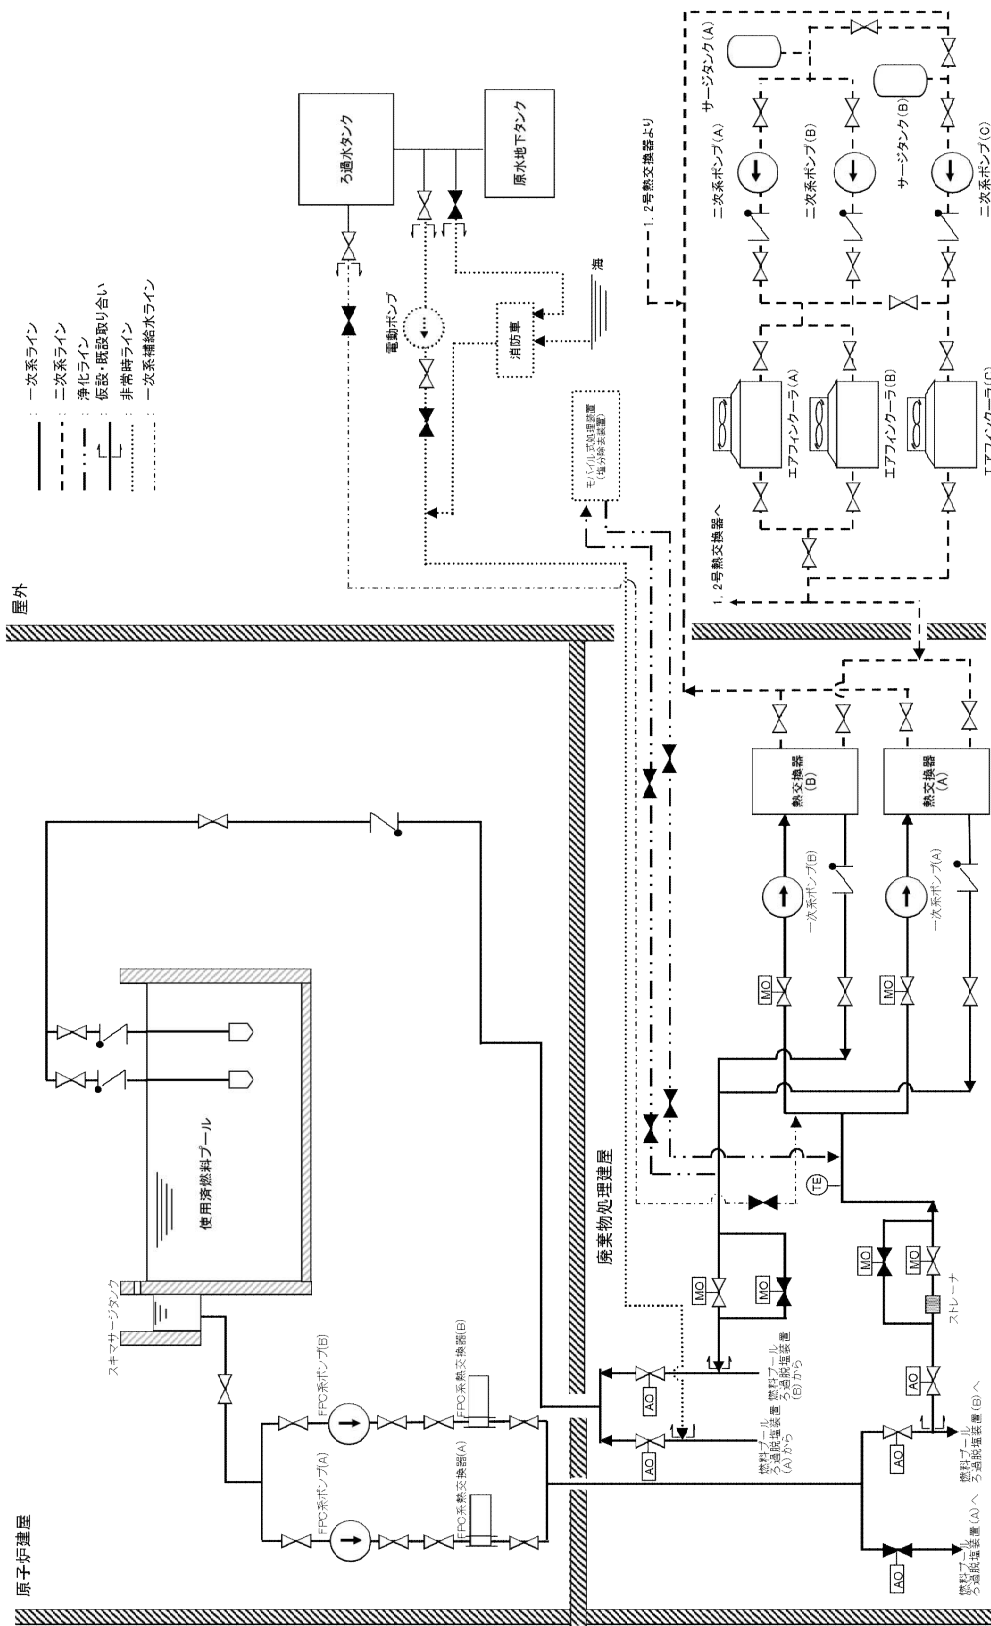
：一次系ライン
：二次系ライン
：浄化ライン
：仮設・既設取り合い
：非常時ライン
：一次系補給水ライン

屋外

原子炉建屋

廃棄物処理建屋

ろ過水タンク

原水地下タンク

海

電動ポンプ

消防車

モバイル式処理装置（塩分除去装置）

1，2号熱交換器より

1，2号熱交換器へ

サージタンク(A)

サージタンク(B)

サージタンク(C)

二次系ポンプ(A)

二次系ポンプ(B)

二次系ポンプ(C)

エアフィンクーラ(A)

エアフィンクーラ(B)

エアフィンクーラ(C)

熱交換器(B)

熱交換器(A)

一次系ポンプ(B)

一次系ポンプ(A)

MO

MO

MO

MO

MO

MO

TE

ストレーナ

AO

AO

AO

AO

AO

使用済燃料プール

スキマサージタンク

FPC系ポンプ(B)

FPC系ポンプ(A)

FPC系熱交換器(B)

FPC系熱交換器(A)

燃料プールろ過脱塩装置(B)から

燃料プールろ過脱塩装置(A)から

燃料プールろ過脱塩装置(B)へ

燃料プールろ過脱塩装置(A)へ